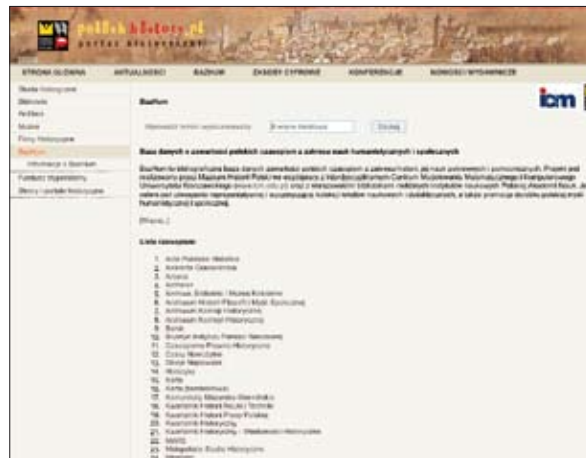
polskahistory.pl
portal historyczny

STRONA GŁÓWNA | AKTUALNOŚCI | BAZHUM | ZASOBY CYFROWE | KONFERENCJE | NOWOŚCI WYDAWNICZE

Słowa historyczne
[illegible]
Archiwa
Muzea
Fora historyczne
BazHum
Informacje o BazHum
Fundacje i stypendia
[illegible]

icm

BazHum

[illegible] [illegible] Szukaj

Baza danych o zawartości polskich czasopism z zakresu nauk humanistycznych i społecznych

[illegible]

[Więcej...]

Lista czasopism

1. Acta Poloniae Historica
2. Antemurale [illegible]
3. Arcana
4. Archeion
5. Archiwa, Biblioteki i Muzea Kościelne
6. Archiwum Historii Filozofii i Myśli Społecznej
7. Archiwum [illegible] Historycznej
8. Archiwum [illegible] Historycznej
9. Barok
10. Biuletyn Instytutu Pamięci Narodowej
11. Czasopismo Prawno-Historyczne
12. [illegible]
13. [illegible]
14. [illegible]
15. Karta
16. Karta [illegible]
17. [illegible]
18. Kwartalnik Historii Nauki i Techniki
19. Kwartalnik Historii Prasy Polskiej
20. Kwartalnik Historyczny
21. Kwartalnik Historyczny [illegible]
22. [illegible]
23. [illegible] Studia Historyczne
24. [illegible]